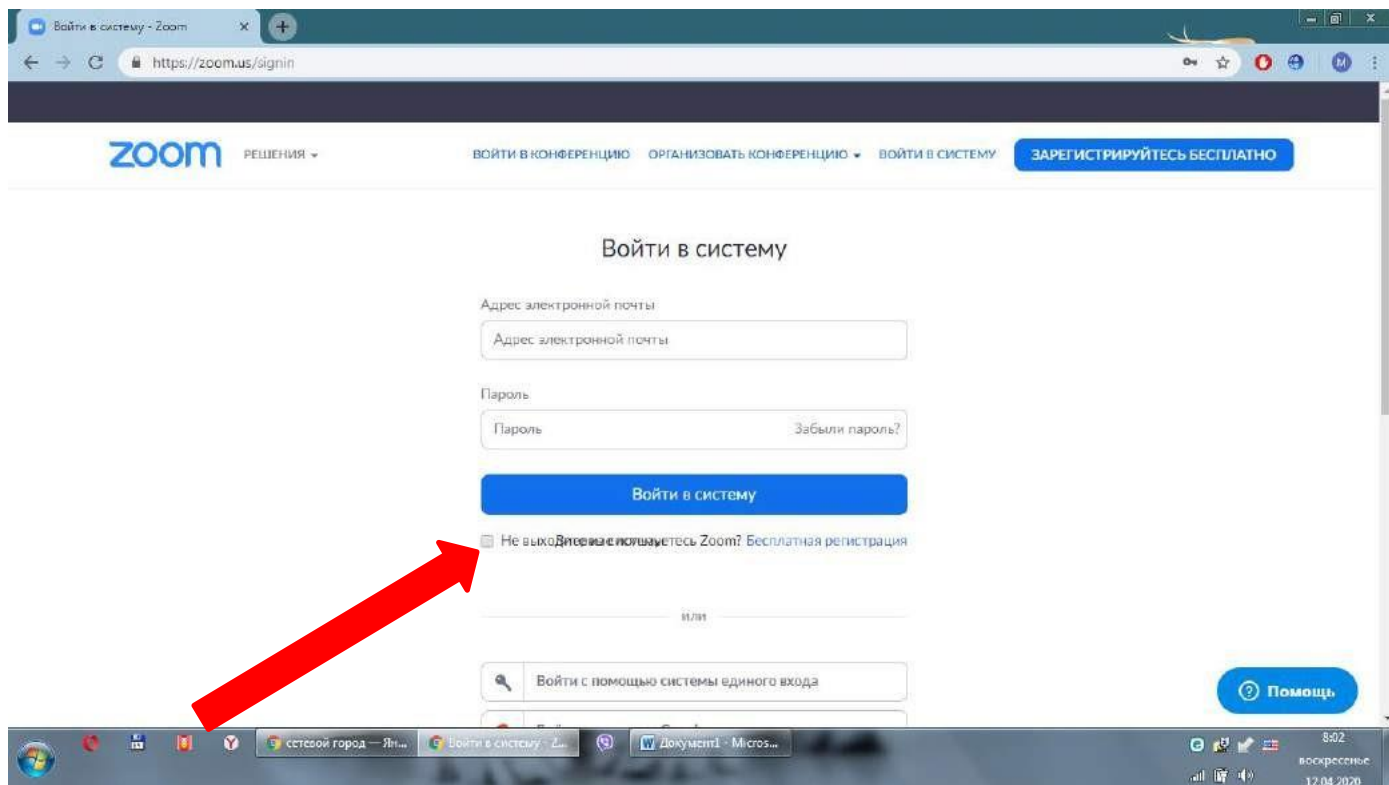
Войти в систему - Zoom

https://zoom.us/signin

zoom РЕШЕНИЯ ▾

ВОЙТИ В КОНФЕРЕНЦИЮ ОРГАНИЗОВАТЬ КОНФЕРЕНЦИЮ ▾ ВОЙТИ В СИСТЕМУ ЗАРЕГИСТРИРУЙТЕСЬ БЕСПЛАТНО

Войти в систему

Адрес электронной почты

Адрес электронной почты

Пароль

Пароль Забыли пароль?

Войти в систему

Не выхоДите из системыуетесь Zoom? Бесплатная регистрация

или

Войти с помощью системы единого входа

Помощь

сетевой город — Ян... Войти в систему - Z... Документ1 - Micros...

8:02 воскресенье 12.04.2020